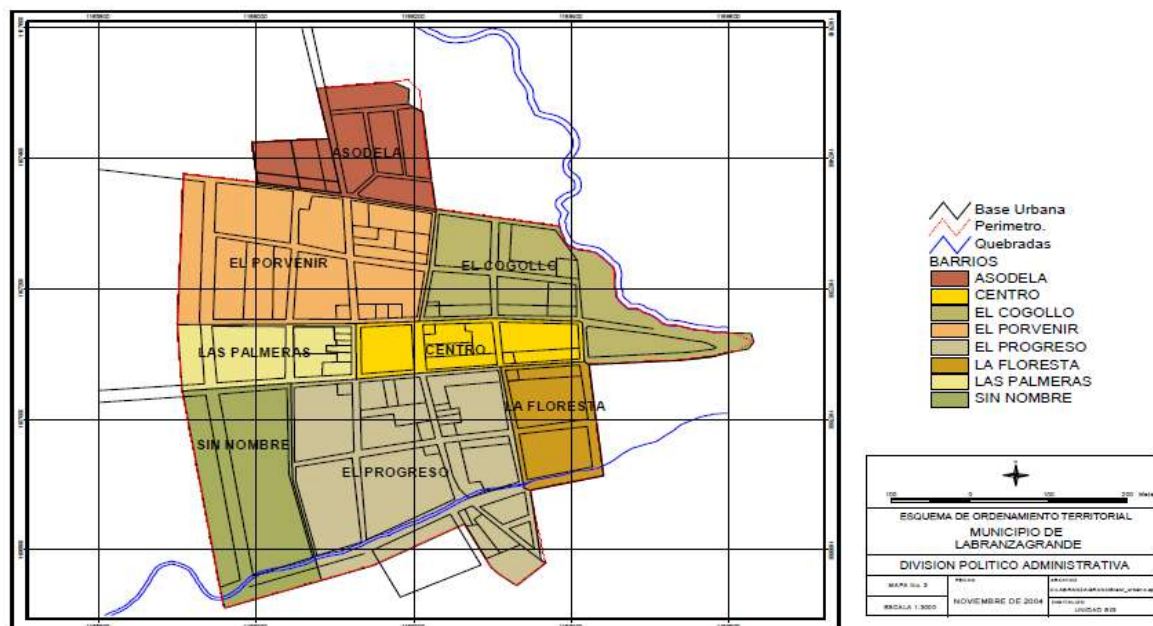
ASODELA

EL PORVENIR

EL COGOLLO

LAS PALMERAS

CENTRO

LA FLORESTA

SIN NOMBRE

EL PROGRESO

Base Urbana
Perimetro.
Quebradas
BARRIOS
ASODELA
CENTRO
EL COGOLLO
EL PORVENIR
EL PROGRESO
LA FLORESTA
LAS PALMERAS
SIN NOMBRE

100 0 100 200 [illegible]

ESQUEMA DE ORDENAMIENTO TERRITORIAL
MUNICIPIO DE
LABRANZAGRANDE

DIVISION POLITICO ADMINISTRATIVA

| MAPA No. 3 | FECHA | ARCHIVO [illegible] |
|---|---|---|
| ESCALA 1:5000 | NOVIEMBRE DE 2004 | DIBUJO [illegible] UNIDAD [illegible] |